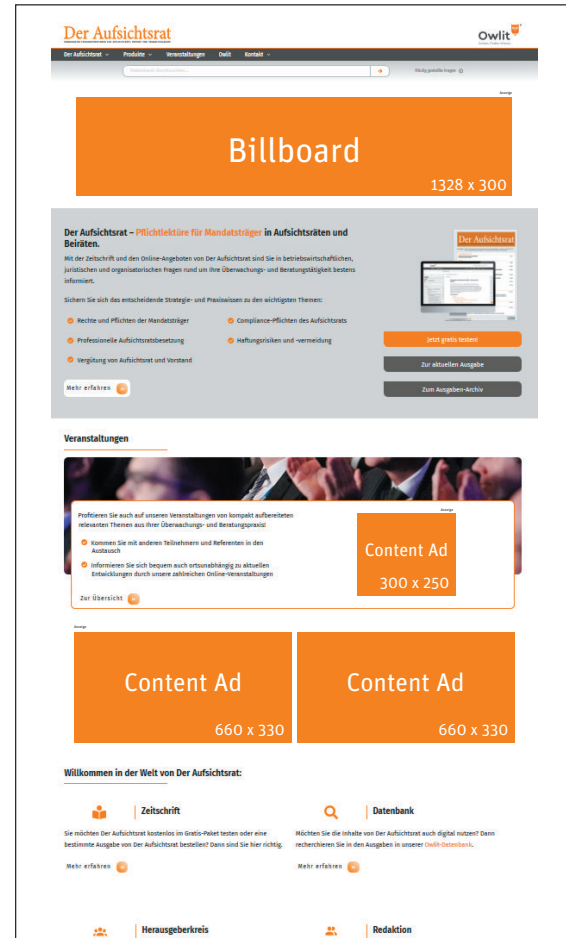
Der Aufsichtsrat

Owlit

Der Aufsichtsrat ⌄ Produkte ⌄ Veranstaltungen Owlit Kontakt ⌄

Häufig gestellte Fragen

Anzeige

Billboard

1328 x 300

Der Aufsichtsrat – Pflichtlektüre für Mandatsträger in Aufsichtsräten und Beiräten.

Mit der Zeitschrift und den Online-Angeboten von Der Aufsichtsrat sind Sie in betriebswirtschaftlichen, juristischen und organisatorischen Fragen rund um Ihre Überwachungs- und Beratungstätigkeit bestens informiert.

Sichern Sie sich das entscheidende Strategie- und Praxiswissen zu den wichtigsten Themen:

Rechte und Pflichten der Mandatsträger

Compliance-Pflichten des Aufsichtsrats

Professionelle Aufsichtsratsbesetzung

Haftungsrisiken und -vermeidung

Vergütung von Aufsichtsrat und Vorstand

Mehr erfahren

Der Aufsichtsrat

Jetzt gratis testen!

Zur aktuellen Ausgabe

Zum Ausgaben-Archiv

Veranstaltungen

Profitieren Sie auch auf unseren Veranstaltungen von kompakt aufbereiteten relevanten Themen aus Ihrer Überwachungs- und Beratungspraxis!

Kommen Sie mit anderen Teilnehmern und Referenten in den Austausch

Informieren Sie sich bequem auch ortsunabhängig zu aktuellen Entwicklungen durch unsere zahlreichen Online-Veranstaltungen

Zur Übersicht

Anzeige

Content Ad

300 x 250

Anzeige

Content Ad

660 x 330

Content Ad

660 x 330

Willkommen in der Welt von Der Aufsichtsrat:

Zeitschrift

Sie möchten Der Aufsichtsrat kostenlos im Gratis-Paket testen oder eine bestimmte Ausgabe von Der Aufsichtsrat bestellen? Dann sind Sie hier richtig.

Mehr erfahren

Datenbank

Möchten Sie die Inhalte von Der Aufsichtsrat auch digital nutzen? Dann recherchieren Sie in den Ausgaben in unserer Owlit-Datenbank.

Mehr erfahren

Herausgeberkreis

Redaktion